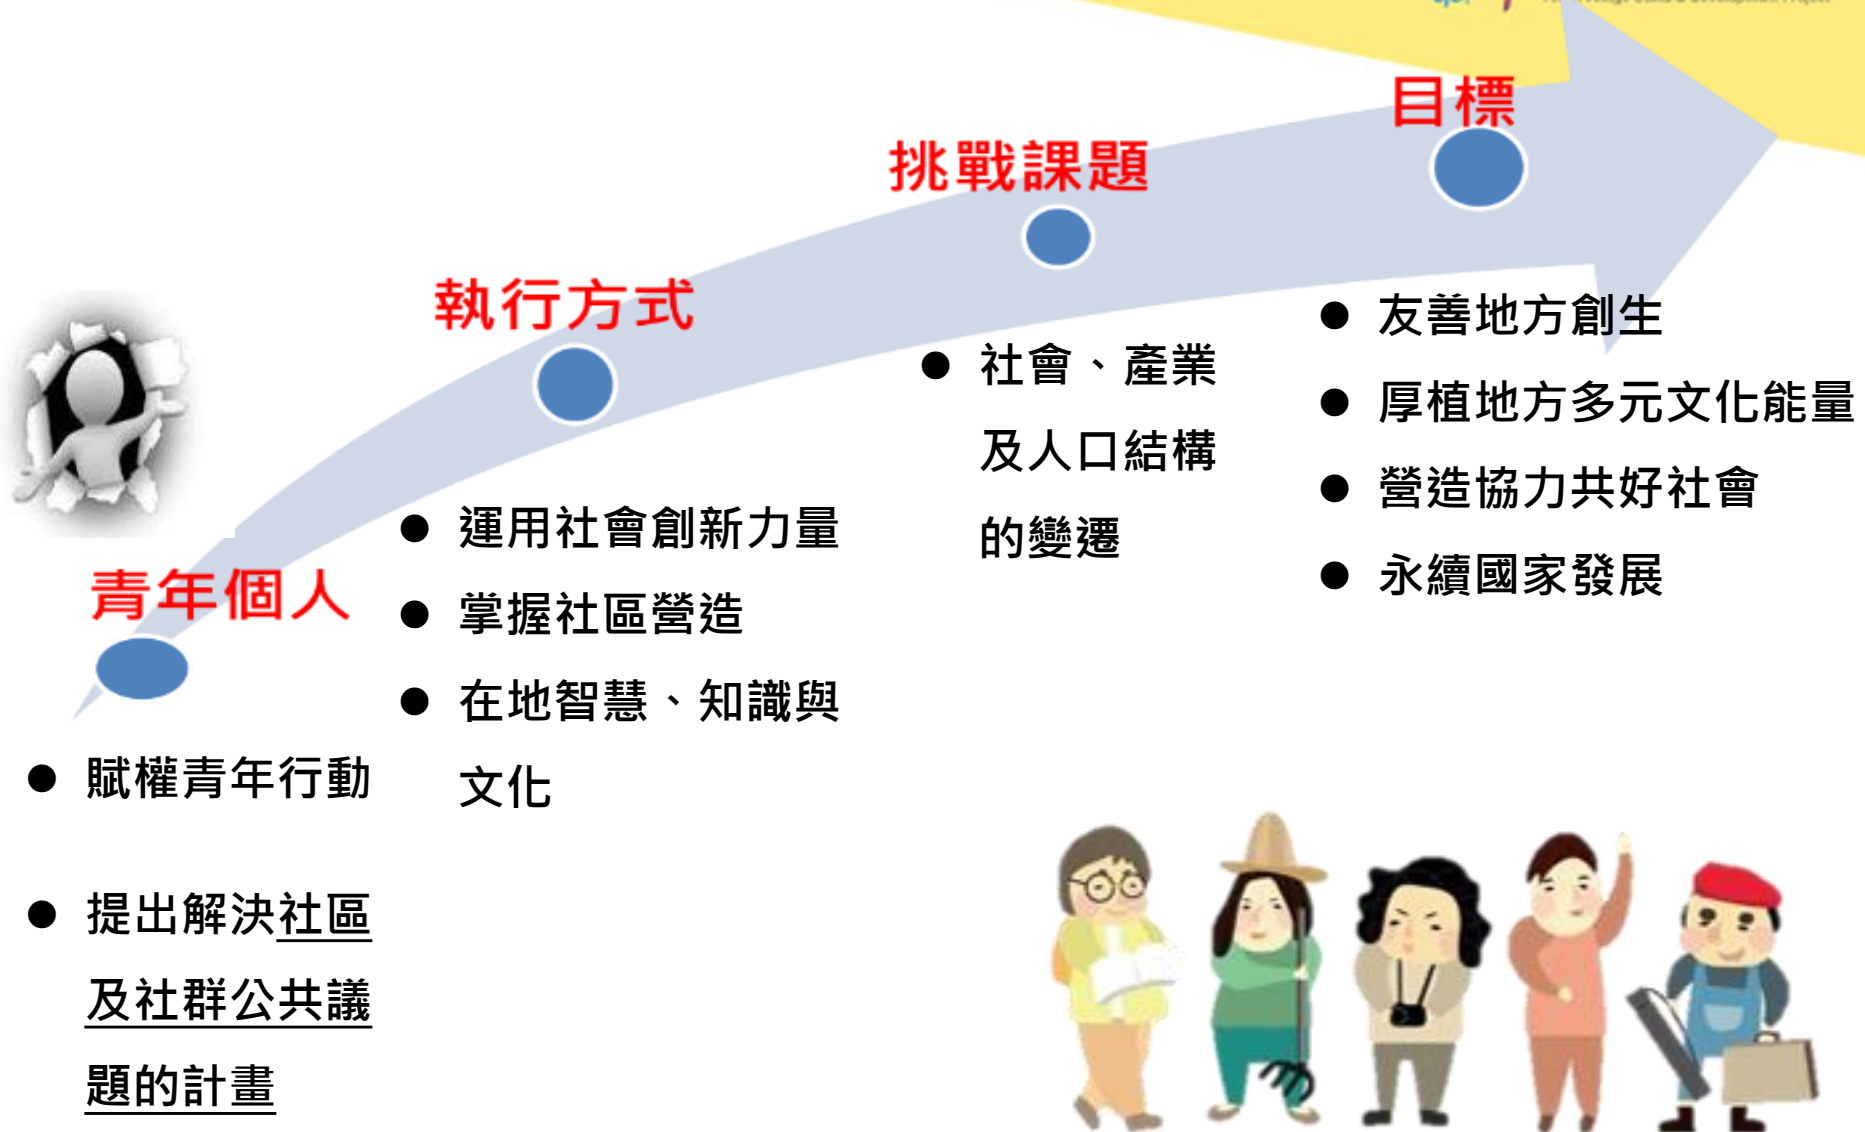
目標

挑戰課題

執行方式

青年個人

● 賦權青年行動

● 提出解決社區及社群公共議題的計畫

● 運用社會創新力量

● 掌握社區營造

● 在地智慧、知識與文化

● 社會、產業及人口結構的變遷

● 友善地方創生

● 厚植地方多元文化能量

● 營造協力共好社會

● 永續國家發展